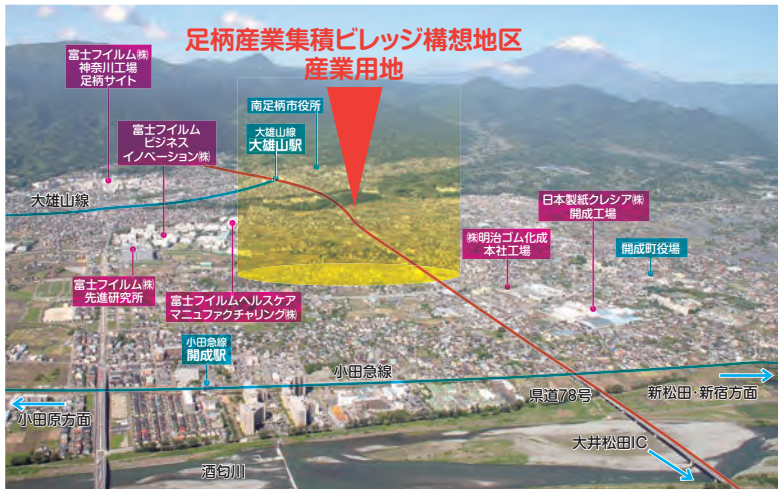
足柄産業集積ビレッジ構想地区
産業用地

富士フイルム㈱
神奈川工場
足柄サイト

南足柄市役所

大雄山線
大雄山駅

富士フイルム
ビジネス
イノベーション㈱

大雄山線

日本製紙クレシア㈱
開成工場

㈱明治ゴム化成
本社工場

開成町役場

富士フイルム㈱
先進研究所

富士フイルムヘルスケア
マニュファクチャリング㈱

小田急線
開成駅

小田急線

新松田・新宿方面

小田原方面

県道78号

大井松田IC

酒匂川